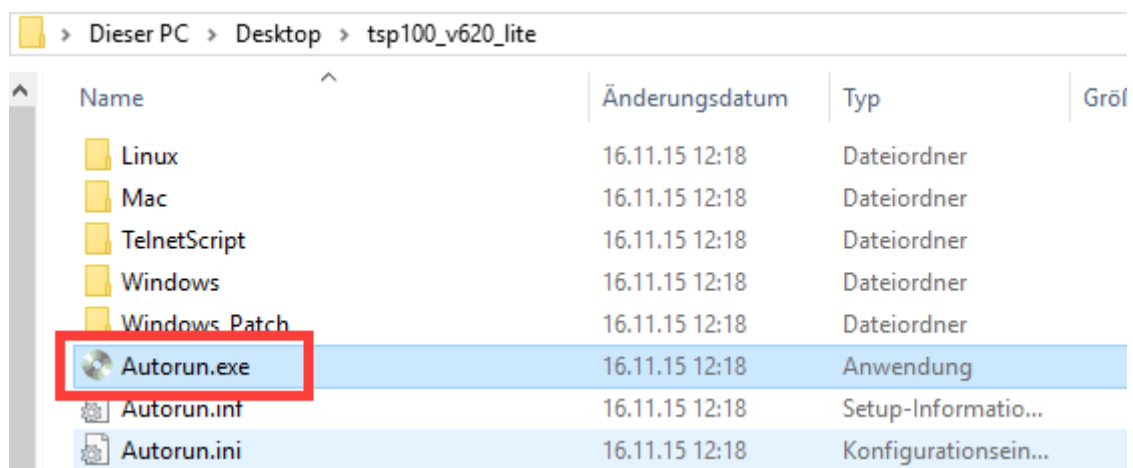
> Dieser PC > Desktop > tsp100_v620_lite

| Name | Änderungsdatum | Typ | Grö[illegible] |
|---|---|---|---|
| Linux | 16.11.15 12:18 | Dateiordner | |
| Mac | 16.11.15 12:18 | Dateiordner | |
| TelnetScript | 16.11.15 12:18 | Dateiordner | |
| Windows | 16.11.15 12:18 | Dateiordner | |
| Windows_Patch | 16.11.15 12:18 | Dateiordner | |
| Autorun.exe | 16.11.15 12:18 | Anwendung | |
| Autorun.inf | 16.11.15 12:18 | Setup-Informatio... | |
| Autorun.ini | 16.11.15 12:18 | Konfigurationsein... | |